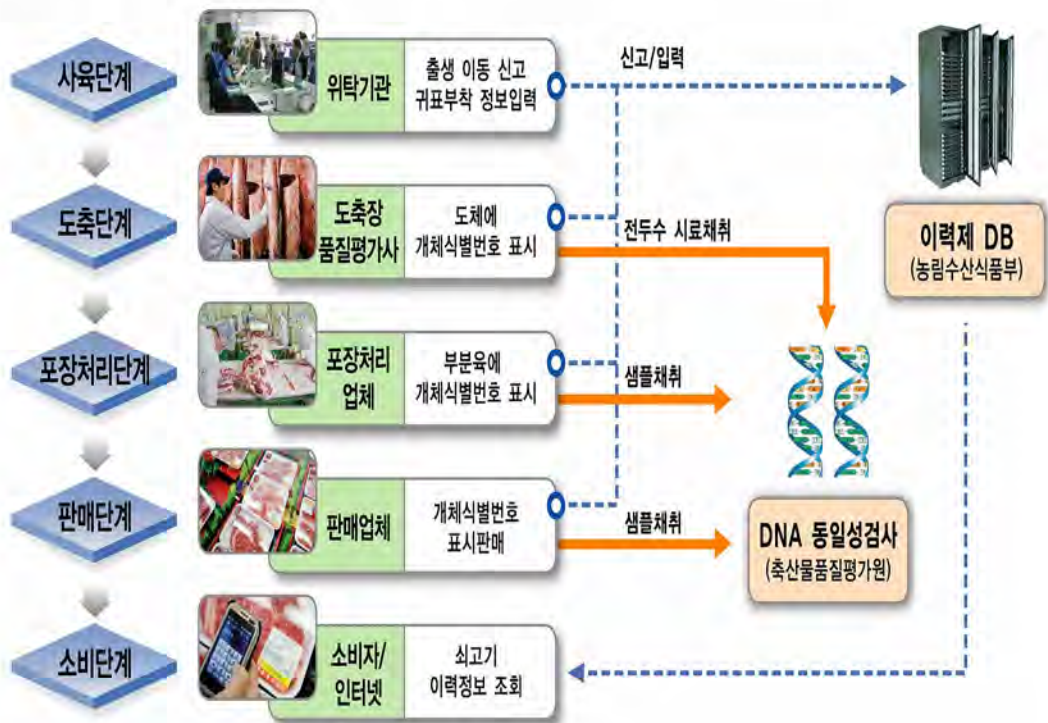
사육단계

위탁기관

출생 이동 신고 귀표부착 정보입력

신고/입력

도축단계

도축장 품질평가사

도체에 개체식별번호 표시

전두수 시료채취

이력제 DB (농림수산식품부)

포장처리단계

포장처리 업체

부분육에 개체식별번호 표시

샘플채취

판매단계

판매업체

개체식별번호 표시판매

샘플채취

DNA 동일성검사 (축산물품질평가원)

소비단계

소비자/ 인터넷

쇠고기 이력정보 조회